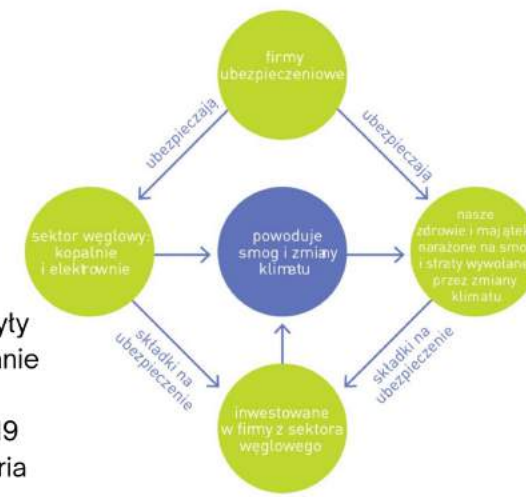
firmy ubezpieczeniowe

ubezpieczają

ubezpieczają

sektor węglowy: kopalnie i elektrownie

powoduje smog i zmiany klimatu

nasze zdrowie i majątek narażone na smog i straty wywołane przez zmiany klimatu

składki na ubezpieczenie

składki na ubezpieczenie

inwestowane w firmy z sektora węglowego

yty
anie
9
ria